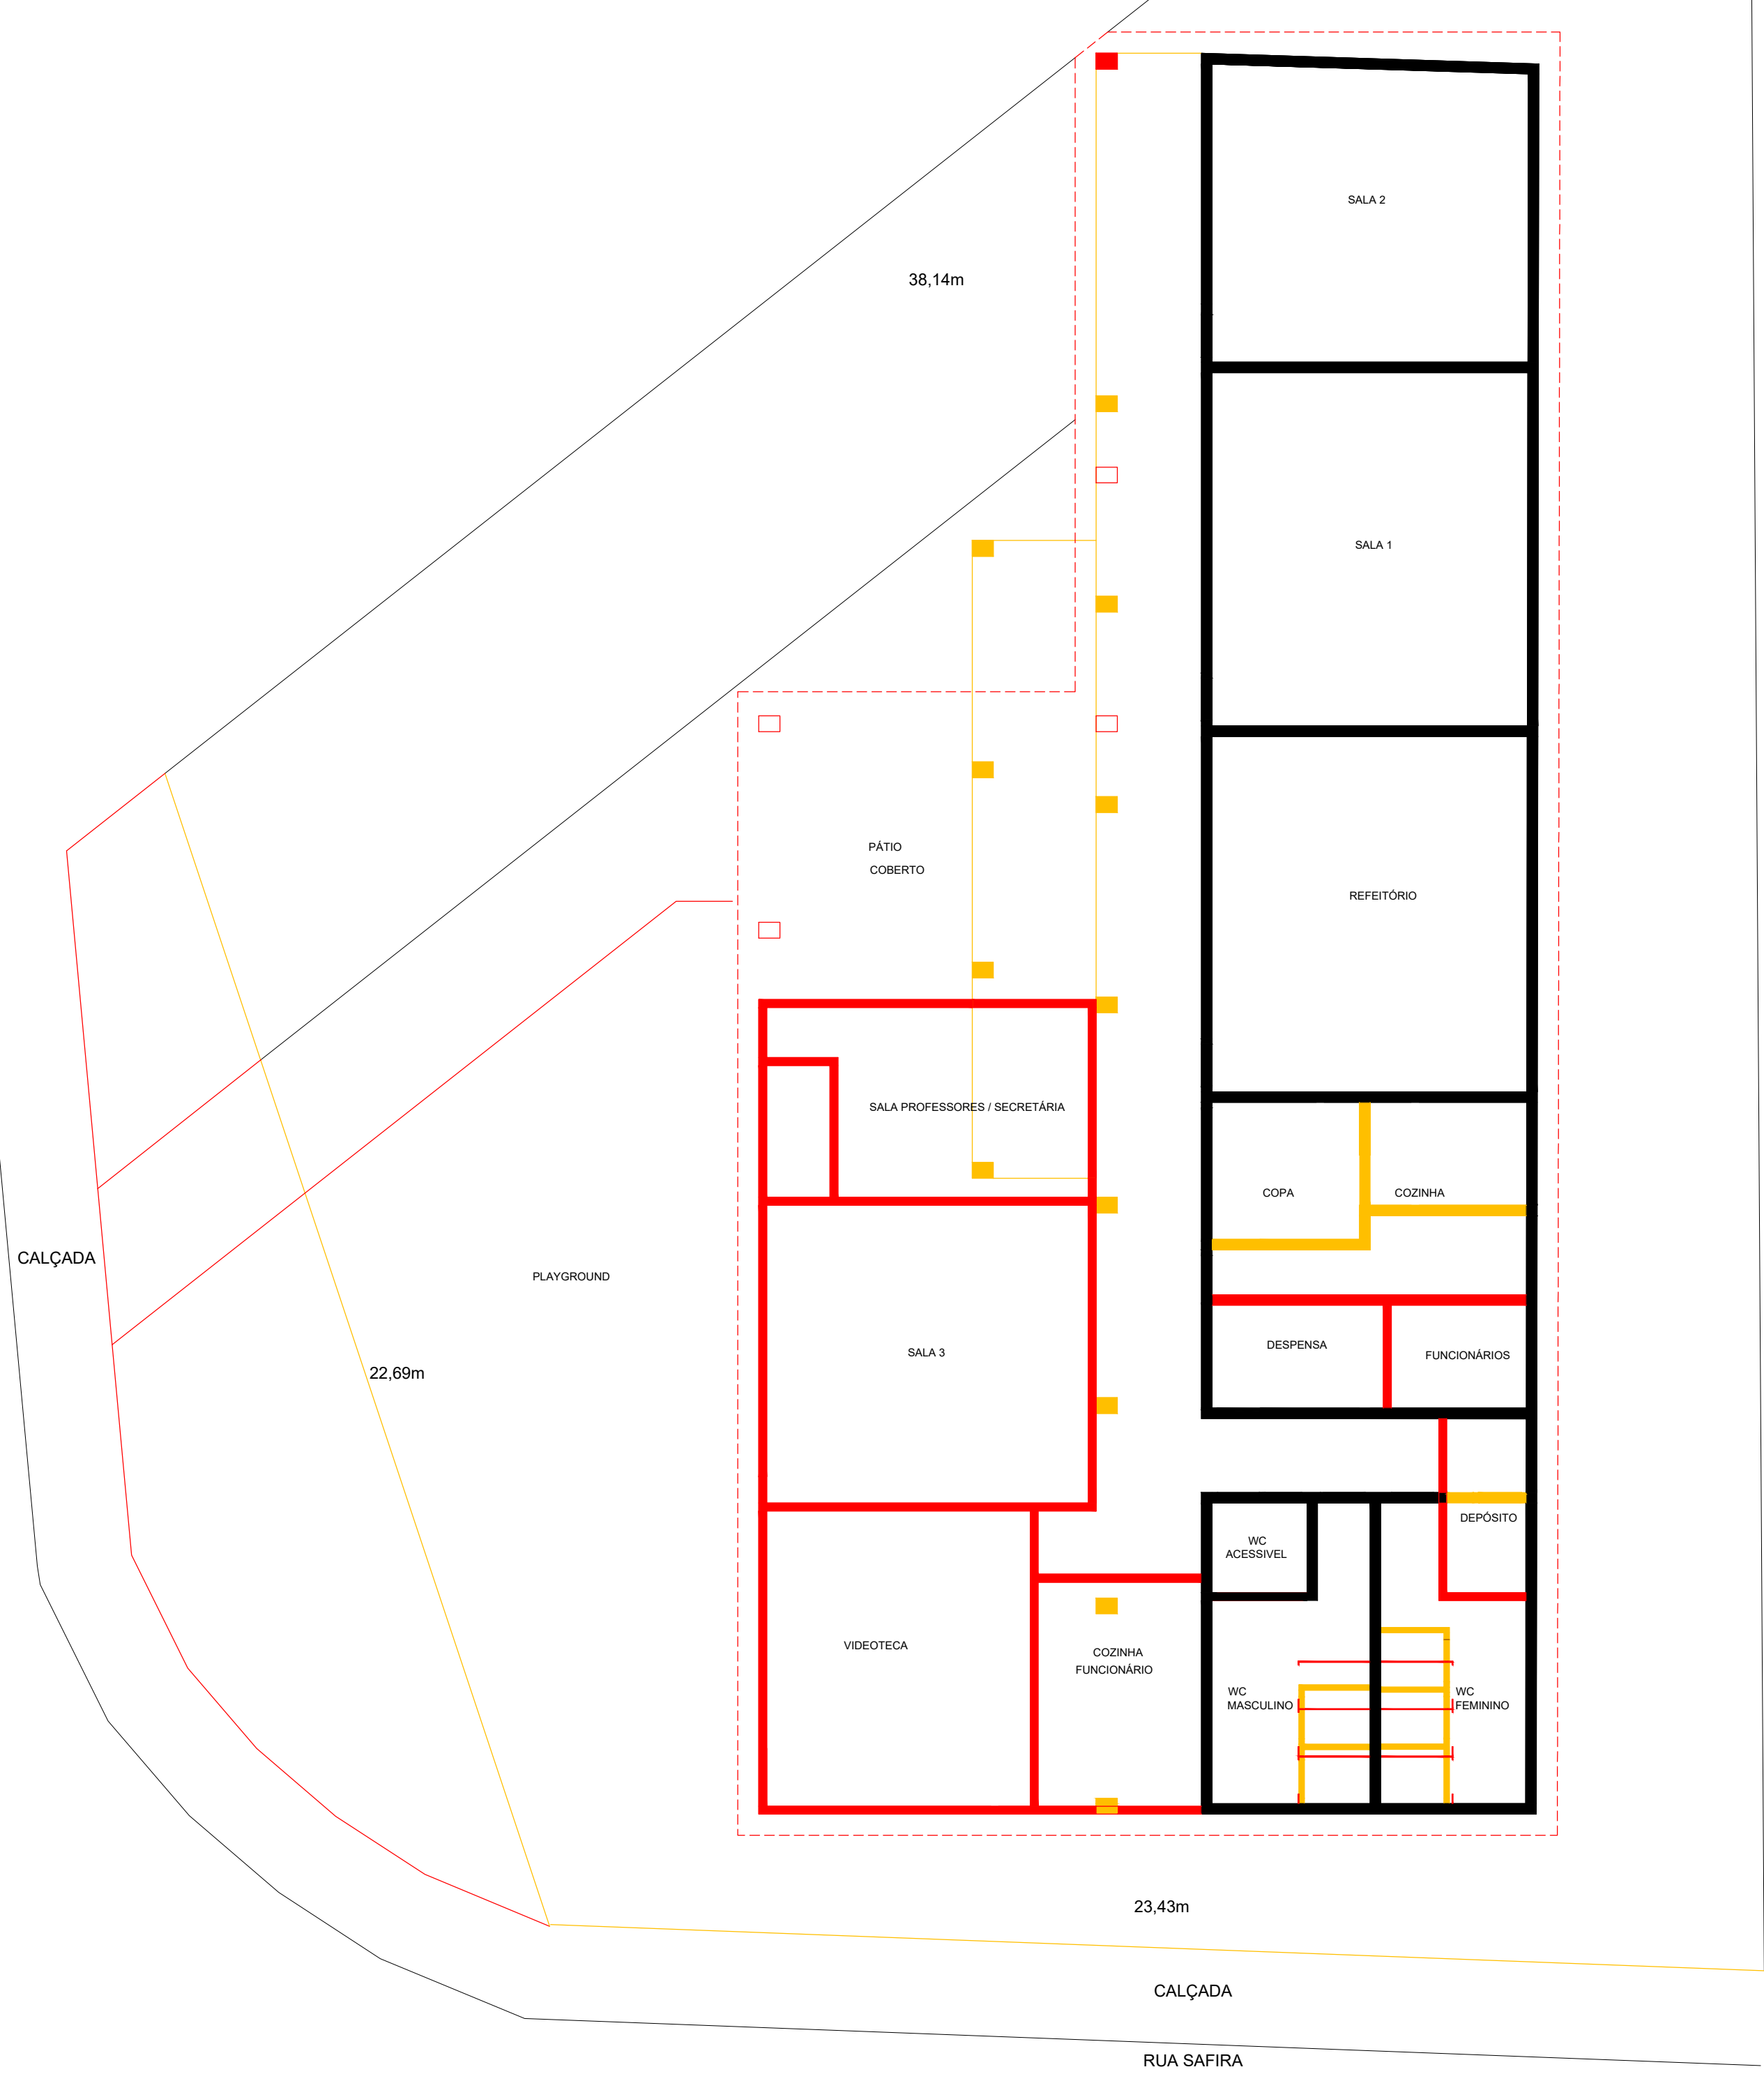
38,14m

SALA 2

SALA 1

PÁTIO
COBERTO

REFEITÓRIO

SALA PROFESSORES / SECRETÁRIA

COPA

COZINHA

CALÇADA

PLAYGROUND

SALA 3

DESPENSA

FUNCIONÁRIOS

22,69m

DEPÓSITO

WC
ACESSIVEL

VIDEOTECA

COZINHA
FUNCIONÁRIO

WC
MASCULINO

WC
FEMININO

23,43m

CALÇADA

RUA SAFIRA